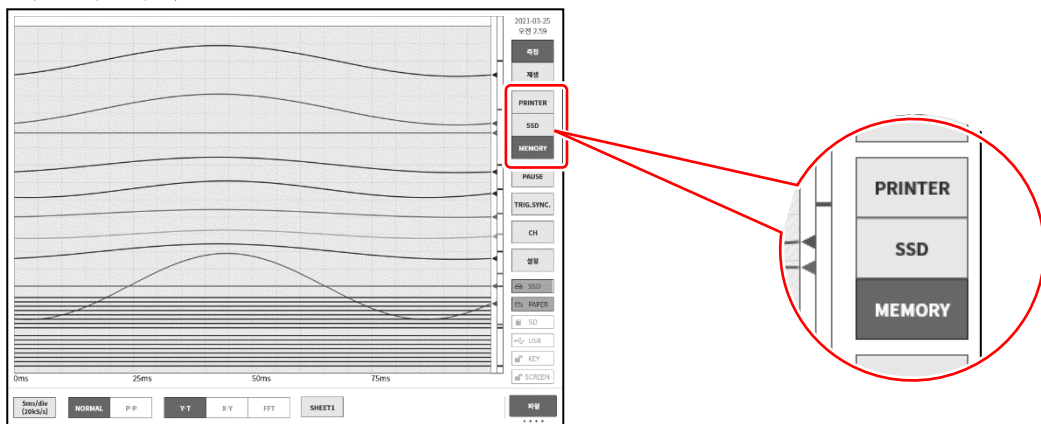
2021-03-25
오전 2:59

측정

재생

PRINTER

SSD

MEMORY

PAUSE

TRIG.SYNC.

CH

설정

SSD

PAPER

SD

USB

KEY

SCREEN

0ms

25ms

50ms

75ms

5ms/div
(20kS/s)

NORMAL

P-P

Y-T

X-Y

FFT

SHEET1

파일

PRINTER

SSD

MEMORY